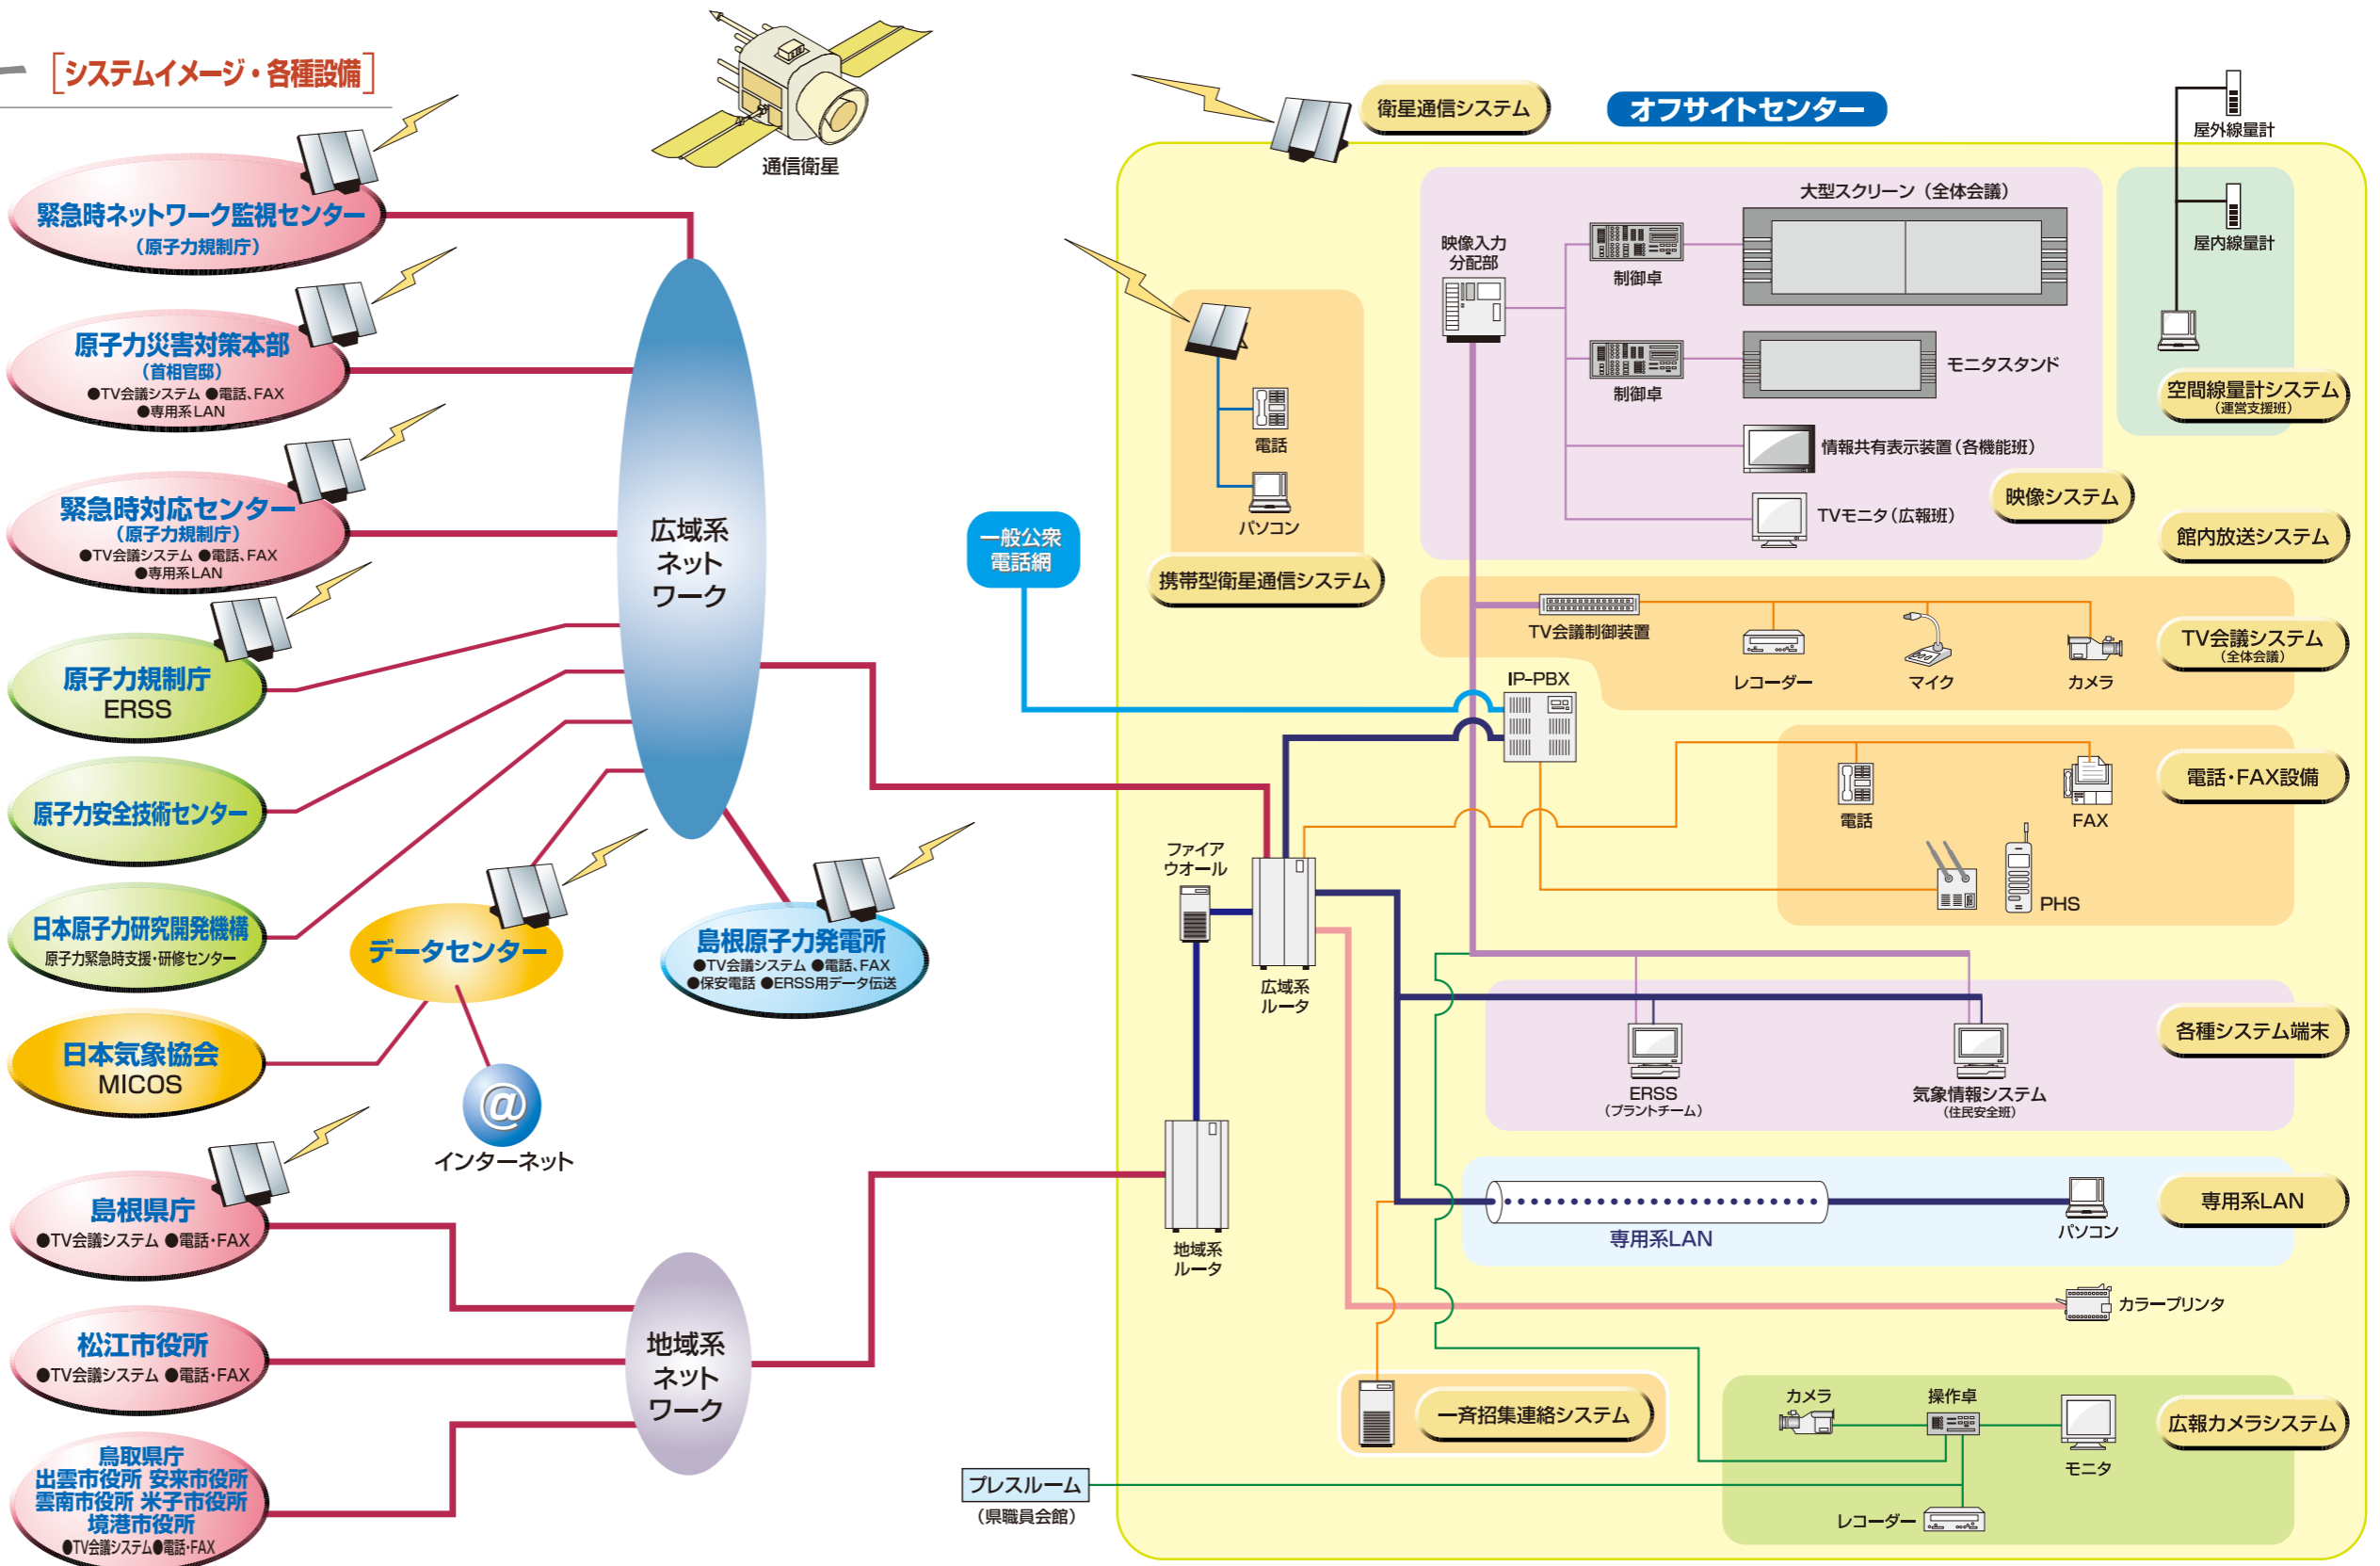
［システムイメージ・各種設備］

通信衛星

緊急時ネットワーク監視センター
（原子力規制庁）

原子力災害対策本部
（首相官邸）
●TV会議システム ●電話、FAX
●専用系LAN

緊急時対応センター
（原子力規制庁）
●TV会議システム ●電話、FAX
●専用系LAN

原子力規制庁
ERSS

原子力安全技術センター

日本原子力研究開発機構
原子力緊急時支援・研修センター

日本気象協会
MICOS

広域系
ネット
ワーク

データセンター

インターネット

島根原子力発電所
●TV会議システム ●電話、FAX
●保安電話 ●ERSS用データ伝送

島根県庁
●TV会議システム ●電話・FAX

松江市役所
●TV会議システム ●電話・FAX

鳥取県庁
出雲市役所 安来市役所
雲南市役所 米子市役所
境港市役所
●TV会議システム●電話・FAX

地域系
ネット
ワーク

衛星通信システム

オフサイトセンター

一般公衆
電話網

電話
パソコン
携帯型衛星通信システム

大型スクリーン（全体会議）
映像入力
分配部
制御卓
制御卓
モニタスタンド
情報共有表示装置（各機能班）
TVモニタ（広報班）
映像システム

屋外線量計
屋内線量計
空間線量計システム
（運営支援班）

館内放送システム

TV会議制御装置
レコーダー
マイク
カメラ
TV会議システム
（全体会議）

IP-PBX

電話
FAX
PHS
電話・FAX設備

ファイア
ウォール
広域系
ルータ

ERSS
（プラントチーム）
気象情報システム
（住民安全班）
各種システム端末

専用系LAN
パソコン
専用系LAN

地域系
ルータ

カラープリンタ

一斉招集連絡システム

カメラ
操作卓
モニタ
レコーダー
広報カメラシステム

プレスルーム
（県職員会館）